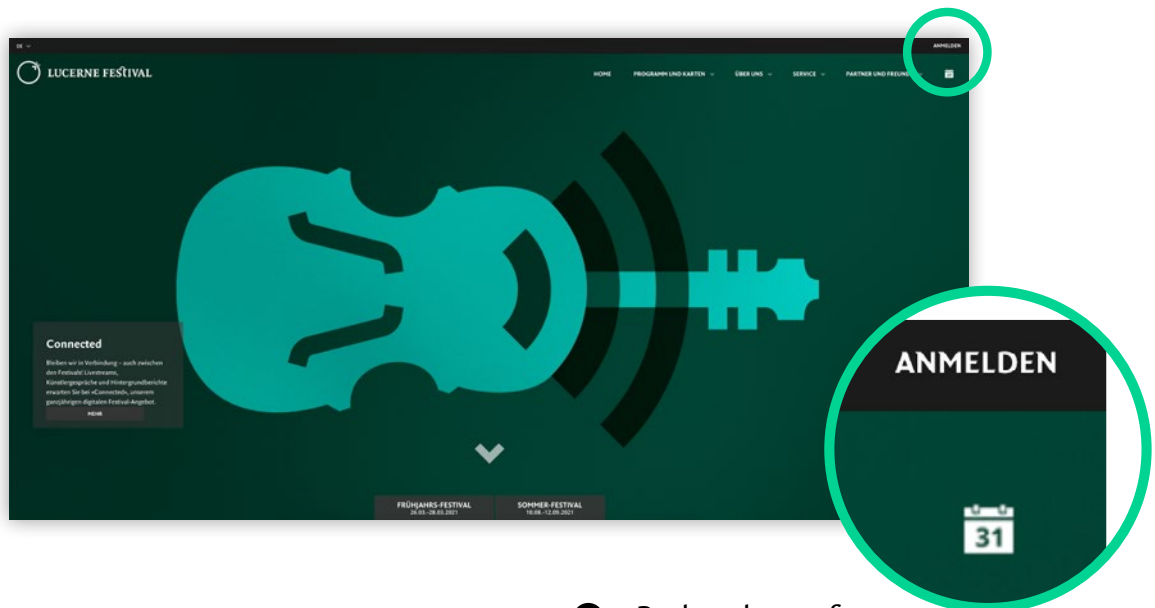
DE

ANMELDEN

LUCERNE FESTIVAL

HOME PROGRAMM UND KARTEN ÜBER UNS SERVICE PARTNER UND FREUNDE

Connected

Bleiben wir in Verbindung – auch zwischen den Festivals! Livestreams, Künstlergespräche und Hintergrundberichte erwarten Sie bei «Connected», unserem ganzjährigen digitalen Festival-Angebot.

MEHR

FRÜHJAHRS-FESTIVAL
26.03.–28.03.2021

SOMMER-FESTIVAL
10.08.–12.09.2021

ANMELDEN

31

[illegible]